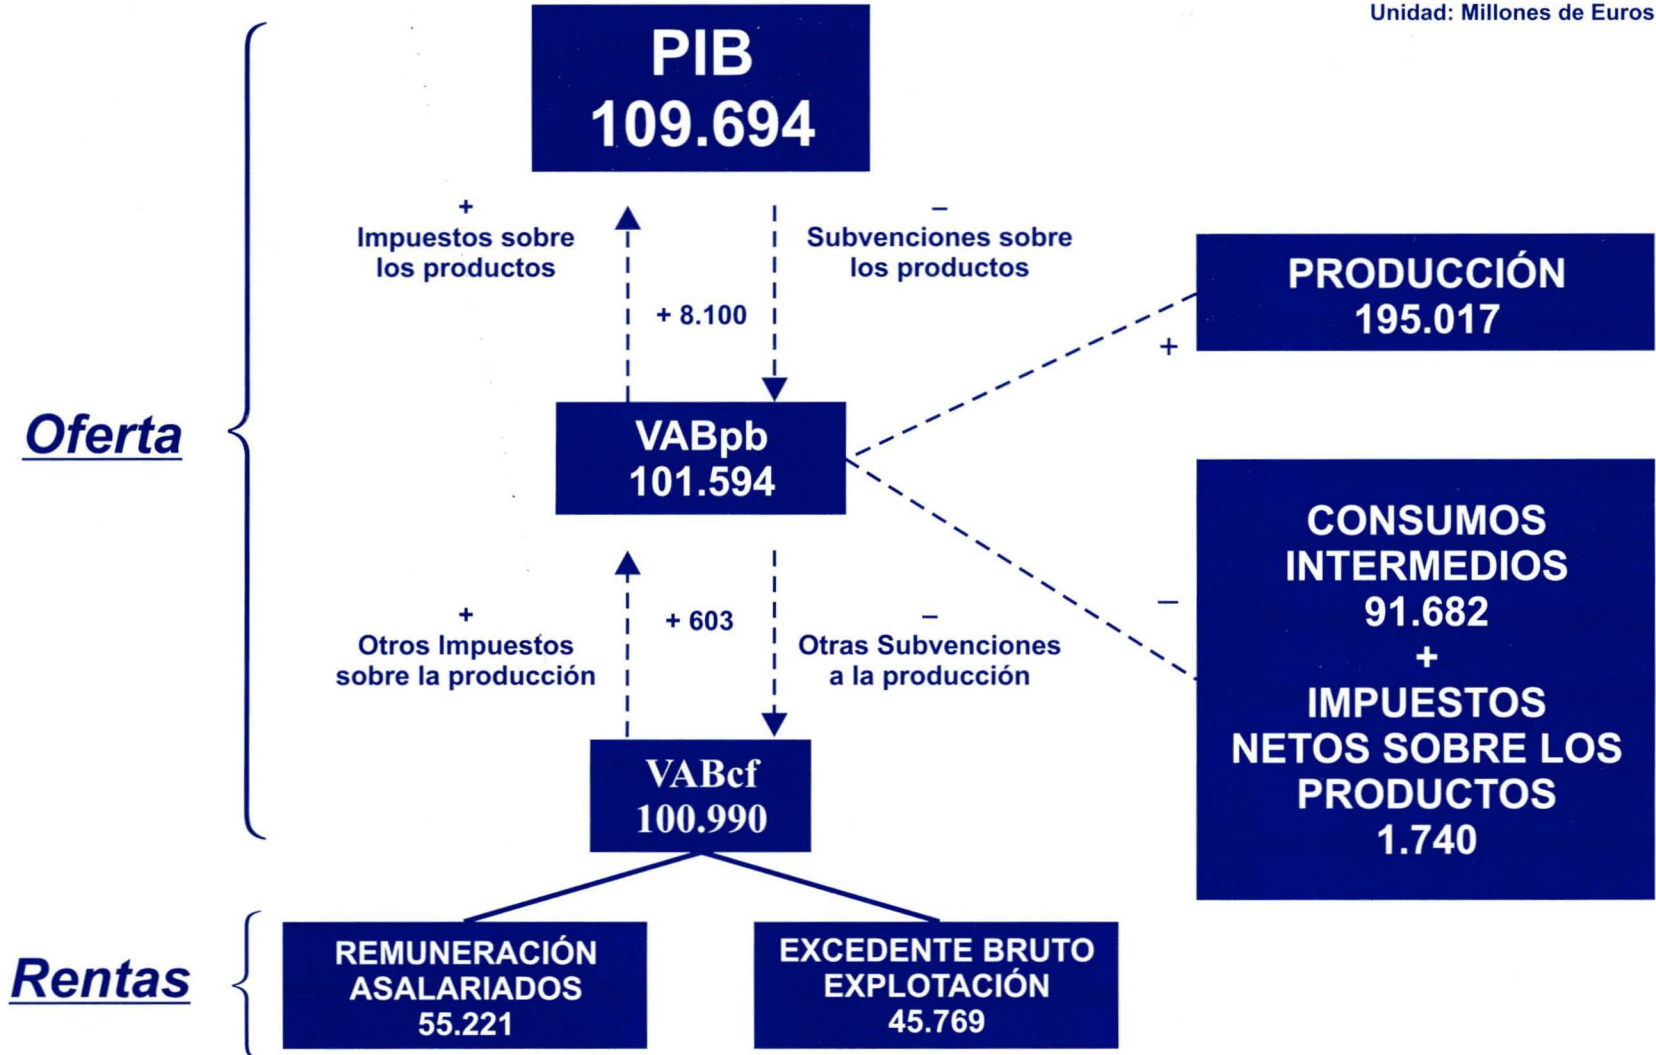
Unidad: Millones de Euros

PIB
109.694

+
Impuestos sobre los productos

–
Subvenciones sobre los productos

+ 8.100

PRODUCCIÓN
195.017

+

Oferta

VABpb
101.594

CONSUMOS INTERMEDIOS
91.682
+
IMPUESTOS NETOS SOBRE LOS PRODUCTOS
1.740

–

+
Otros Impuestos sobre la producción

+ 603

–
Otras Subvenciones a la producción

VABcf
100.990

Rentas

REMUNERACIÓN ASALARIADOS
55.221

EXCEDENTE BRUTO EXPLOTACIÓN
45.769